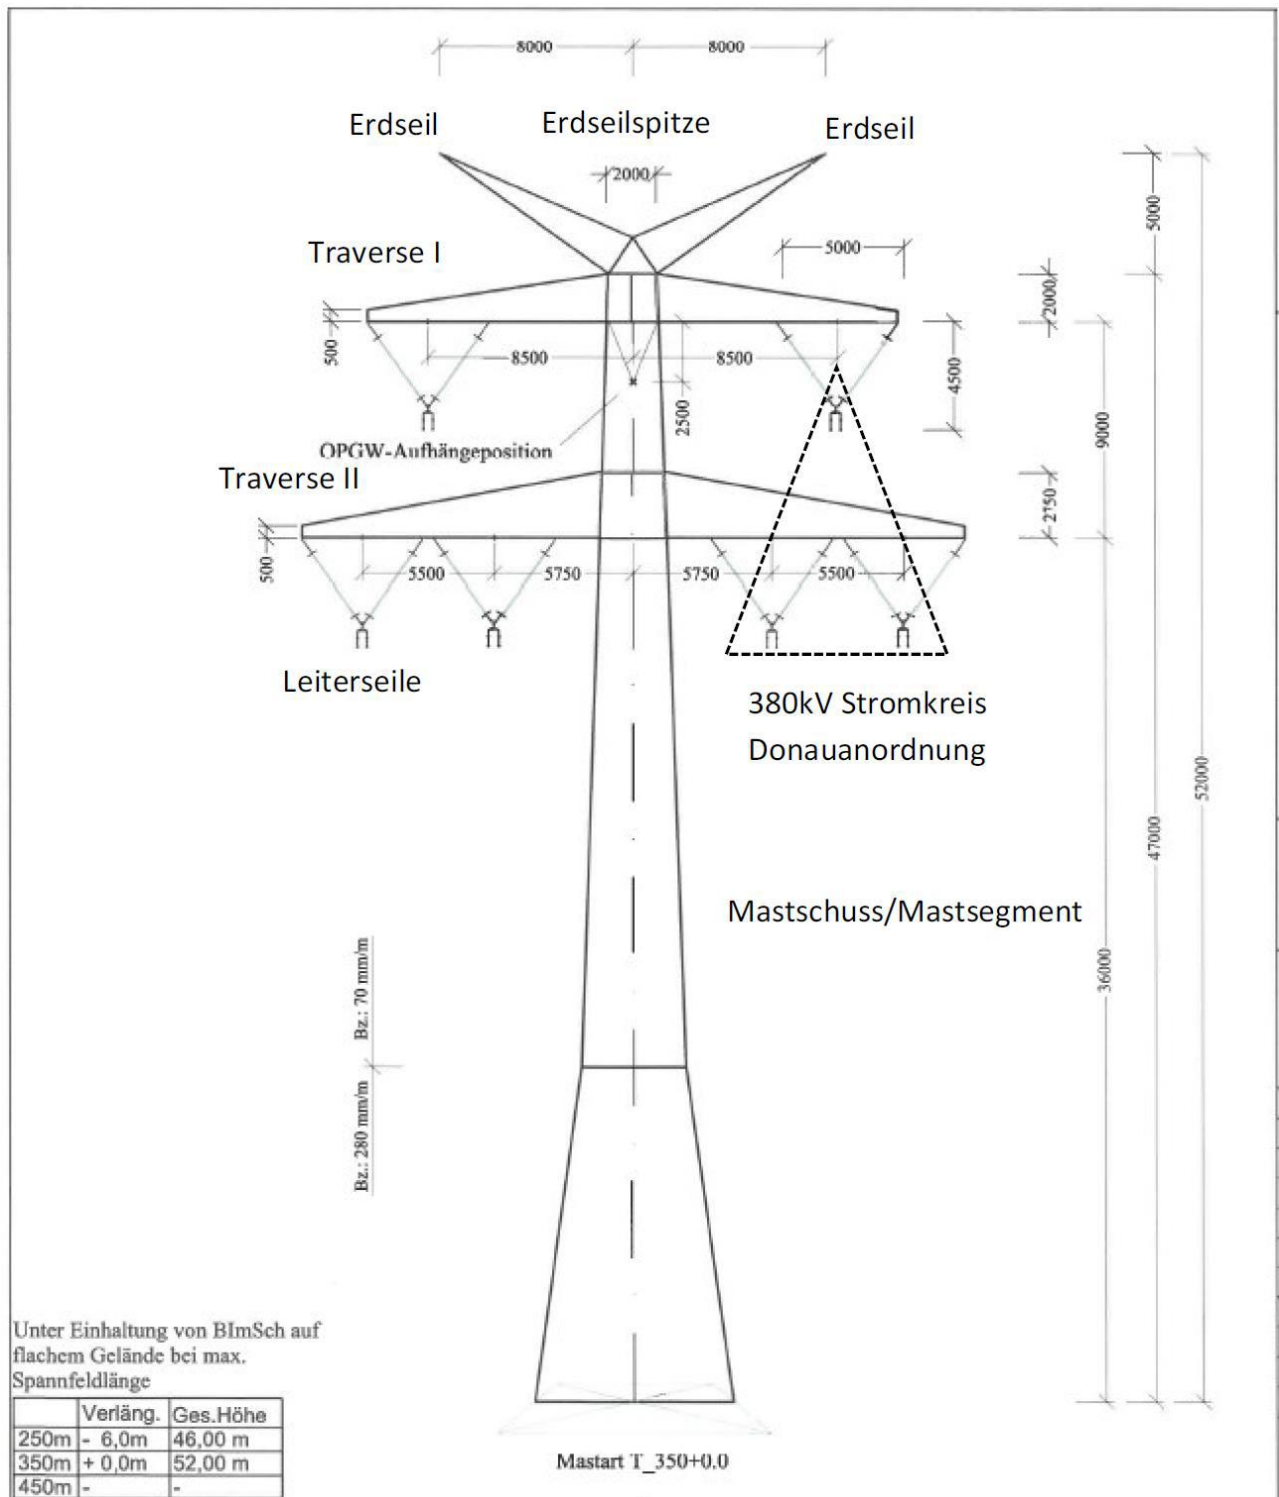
8000 8000

Erdseil Erdseilspitze Erdseil

2000

5000

Traverse I

5000

2000

500

8500 8500

4500

2500

9000

OPGW-Aufhängeposition

Traverse II

2150

500

5500 5750 5750 5500

Leiterseile

380kV Stromkreis
Donauanordnung

52000

47000

Mastschuss/Mastsegment

36000

Bz.: 70 mm/m

Bz.: 280 mm/m

Unter Einhaltung von BImSch auf flachem Gelände bei max. Spannfeldlänge

| | Verläng. | Ges.Höhe |
|---|---|---|
| 250m | - 6,0m | 46,00 m |
| 350m | + 0,0m | 52,00 m |
| 450m | - | - |

Mastart T_350+0.0